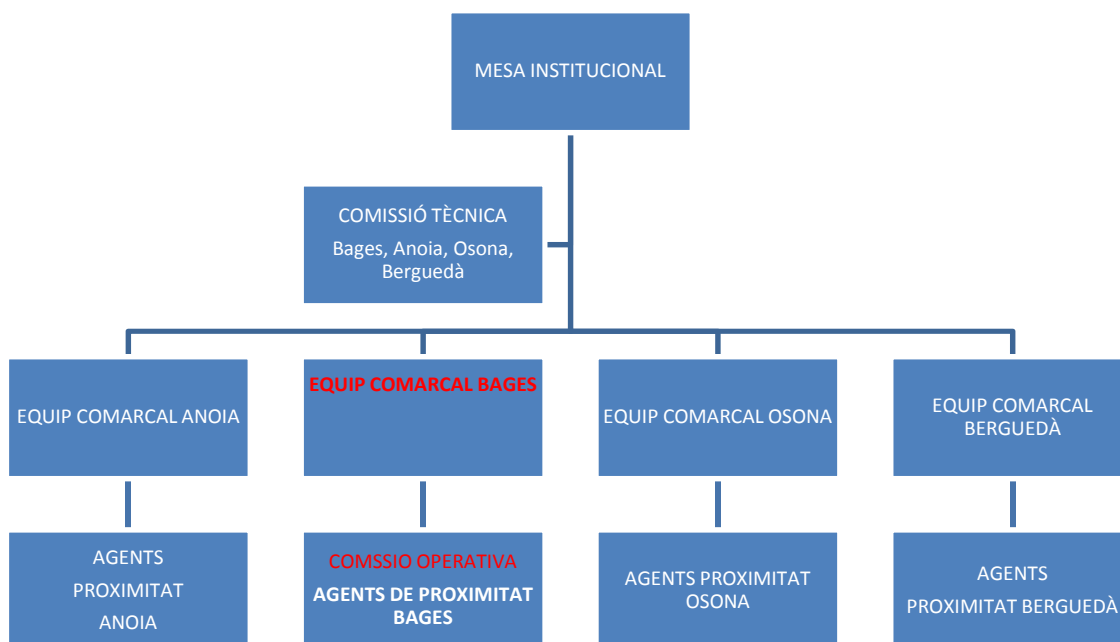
MESA INSTITUCIONAL

COMISSIÓ TÈCNICA
Bages, Anoia, Osona, Berguedà

EQUIP COMARCAL ANOIA

EQUIP COMARCAL BAGES

EQUIP COMARCAL OSONA

EQUIP COMARCAL BERGUEDÀ

AGENTS
PROXIMITAT
ANOIA

COMSSIO OPERATIVA
AGENTS DE PROXIMITAT BAGES

AGENTS PROXIMITAT OSONA

AGENTS
PROXIMITAT BERGUEDÀ